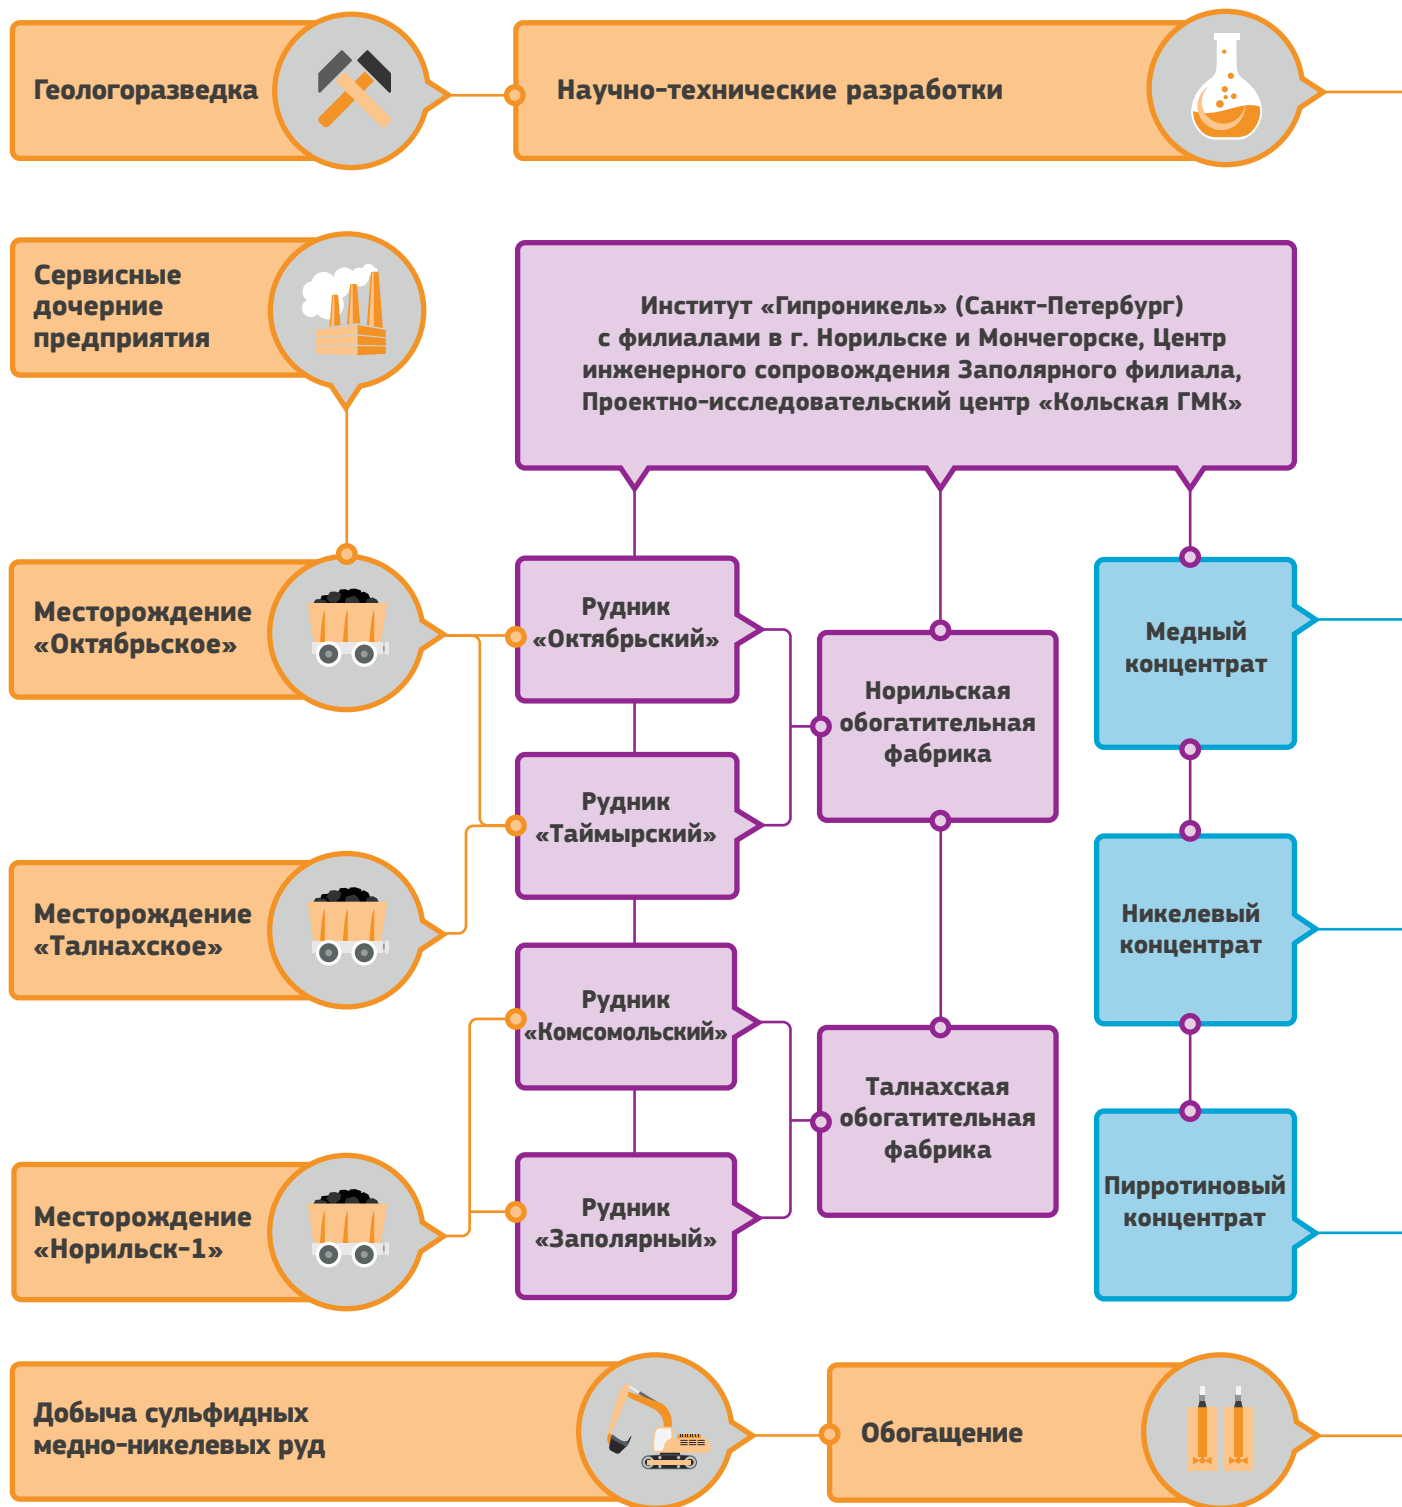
Геологоразведка

Научно-технические разработки

Сервисные дочерние предприятия

Институт «Гипроникель» (Санкт-Петербург) с филиалами в г. Норильске и Мончегорске, Центр инженерного сопровождения Заполярного филиала, Проектно-исследовательский центр «Кольская ГМК»

Месторождение «Октябрьское»

Рудник «Октябрьский»

Норильская обогатительная фабрика

Медный концентрат

Рудник «Таймырский»

Месторождение «Талнахское»

Никелевый концентрат

Рудник «Комсомольский»

Талнахская обогатительная фабрика

Месторождение «Норильск-1»

Рудник «Заполярный»

Пирротиновый концентрат

Добыча сульфидных медно-никелевых руд

Обогащение